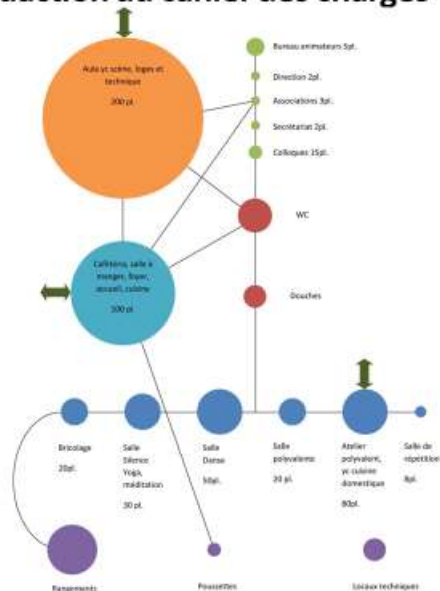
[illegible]duction du cahier des charges

Aula yc scène, loges et technique

200 pl.

Bureau animateurs 5pl.

Direction 2pl.

Associations 3pl.

Secrétariat 2pl.

Colloques 15pl.

WC

Cafétéria, salle à manger, foyer, accueil, cuisine

100 pl.

Douches

Bricolage

20pl.

Salle Silence Yoga, méditation

30 pl.

Salle Danse

50pl.

Salle polyvalente

20 pl.

Atelier polyvalent, yc cuisine domestique

80pl.

Salle de répétition

8pl.

Rangements

Poussettes

Locaux techniques